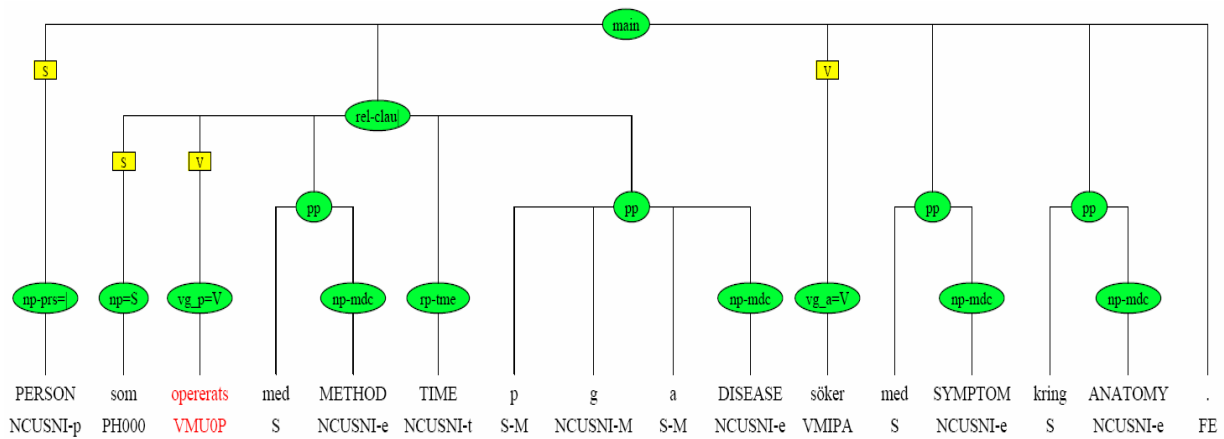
main

S

rel-clau|

V

S

V

pp

pp

pp

pp

np-prs=|

np=S

vg_p=V

np-mdc

rp-tme

np-mdc

vg_a=V

np-mdc

np-mdc

PERSON som opererats med METHOD TIME p g a DISEASE söker med SYMPTOM kring ANATOMY .

NCUSNI-p PH000 VMU0P S NCUSNI-e NCUSNI-t S-M NCUSNI-M S-M NCUSNI-e VMIPA S NCUSNI-e S NCUSNI-e FE